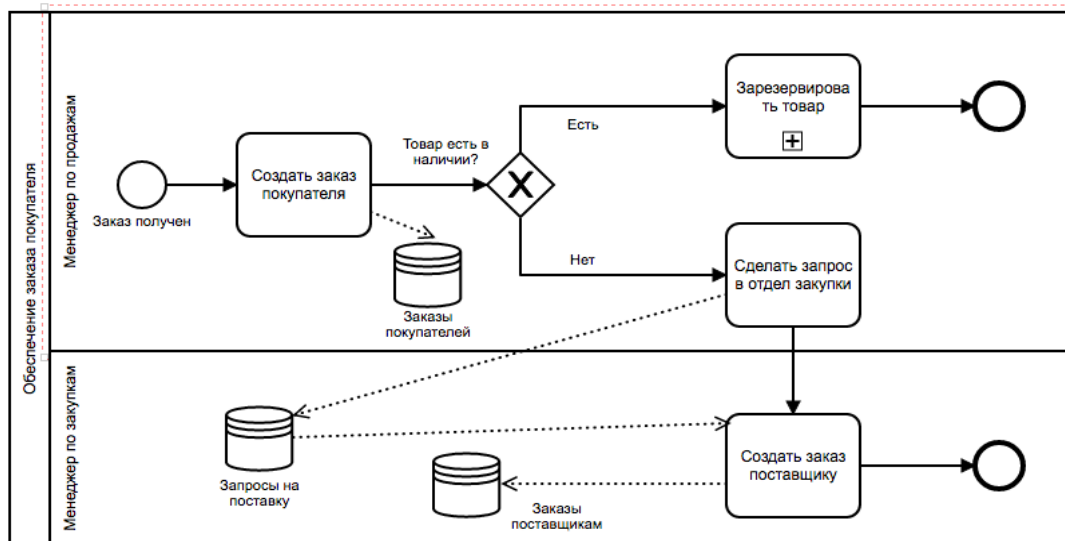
Обеспечение заказа покупателя

Менеджер по продажам

Заказ получен

Создать заказ покупателя

Товар есть в наличии?

Есть

Зарезервировать товар

Нет

Сделать запрос в отдел закупки

Заказы покупателей

Менеджер по закупкам

Запросы на поставку

Создать заказ поставщику

Заказы поставщикам